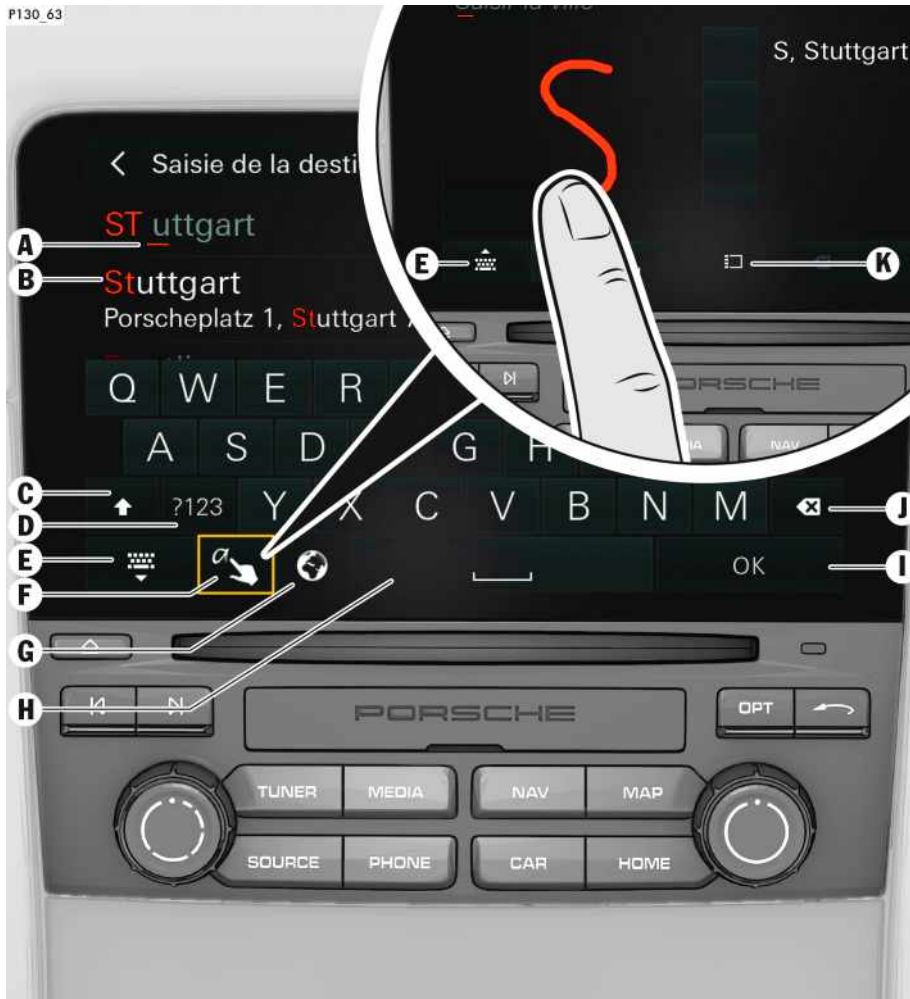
P130_63

Saisir la ville

S, Stuttgart

Saisie de la desti

ST uttgart

Stuttgart

Porscheplatz 1, Stuttgart

A
B
E
K

Q W E R

A S D G H

?123 Y X C V B N M

OK

C
D
E
F
G
H
J
I

PORSCHE

NAV

PORSCHE

OPT

TUNER MEDIA NAV MAP

SOURCE PHONE CAR HOME